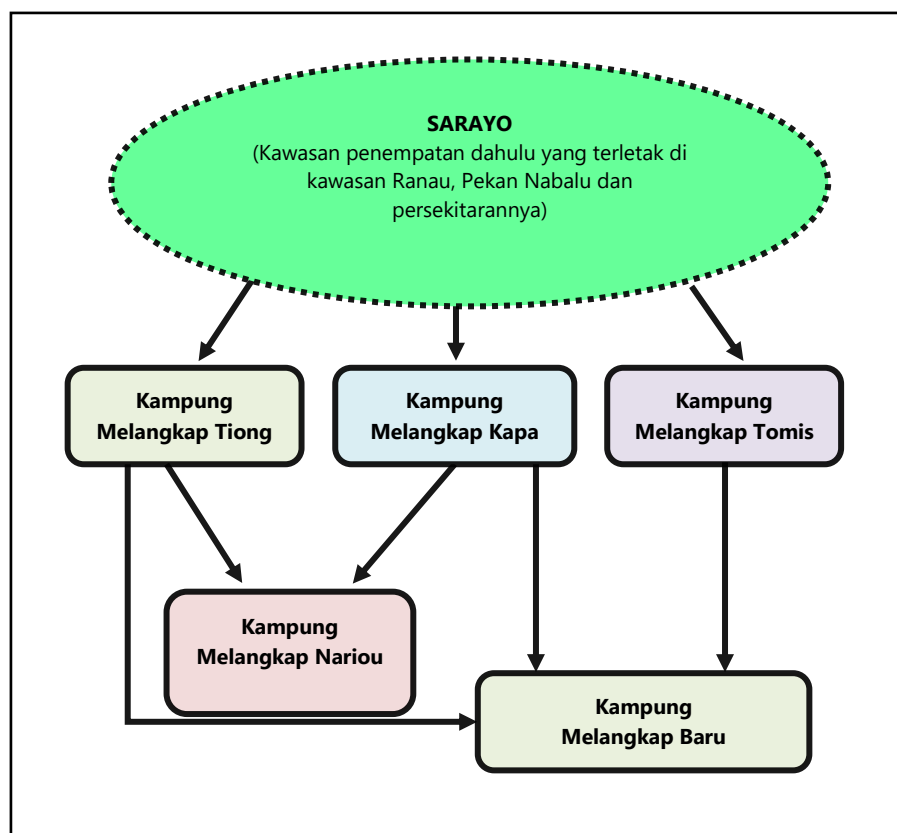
SARAYO
(Kawasan penempatan dahulu yang terletak di kawasan Ranau, Pekan Nabalu dan persekitarannya)

Kampung Melangkap Tiong

Kampung Melangkap Kapa

Kampung Melangkap Tomis

Kampung Melangkap Nariou

Kampung Melangkap Baru